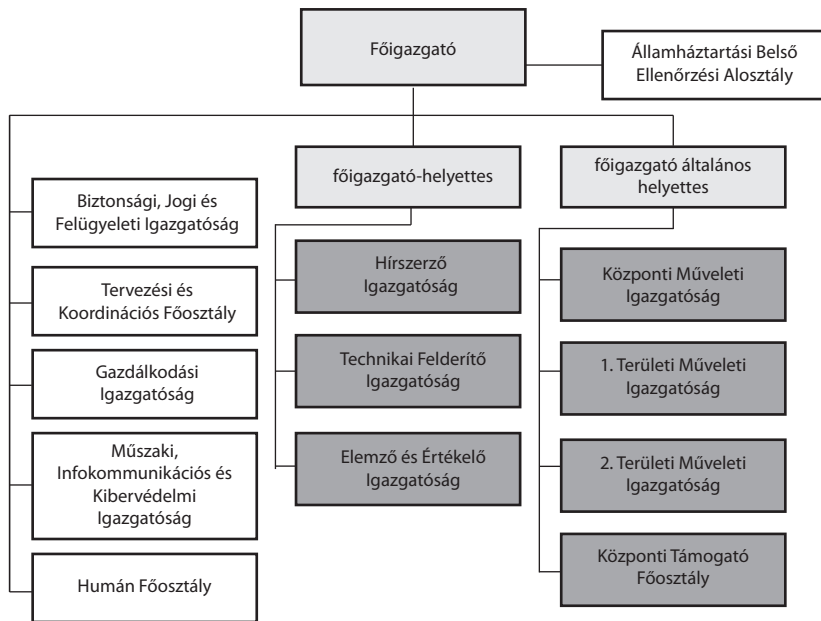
Főigazgató

Államháztartási Belső Ellenőrzési Alosztály

főigazgató-helyettes

főigazgató általános helyettes

Biztonsági, Jogi és Felügyeleti Igazgatóság

Tervezési és Koordinációs Főosztály

Gazdálkodási Igazgatóság

Műszaki, Infokommunikációs és Kibervédelmi Igazgatóság

Humán Főosztály

Hírszerző Igazgatóság

Technikai Felderítő Igazgatóság

Elemző és Értékelő Igazgatóság

Központi Műveleti Igazgatóság

1. Területi Műveleti Igazgatóság

2. Területi Műveleti Igazgatóság

Központi Támogató Főosztály